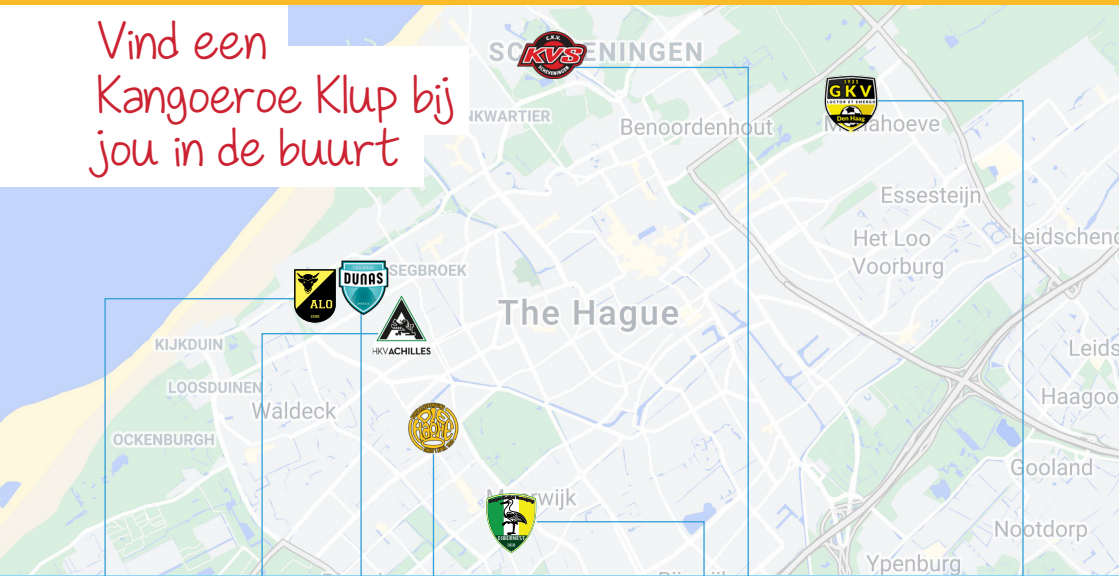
Vind een Kangoeroe Klup bij jou in de buurt

SCHEVENINGEN
C.K.V.
KVS
SCHEVENINGEN
1921
GKV
LUCTOR ET EMERGO
Den Haag
Mariahoeve
Benoordenhout
KWARTIER
Essesteijn
Het Loo
Voorburg
Leidschend
SEGBROEK
ALO
DUNAS
HKV ACHILLES
The Hague
KIJKDUIN
LOOSDUINEN
Waldeck
OCKENBURGH
Leids
Haagoo
Gooland
Moerwijk
OLYMPIA
ELBERFELT
Nootdorp
Ypenburg